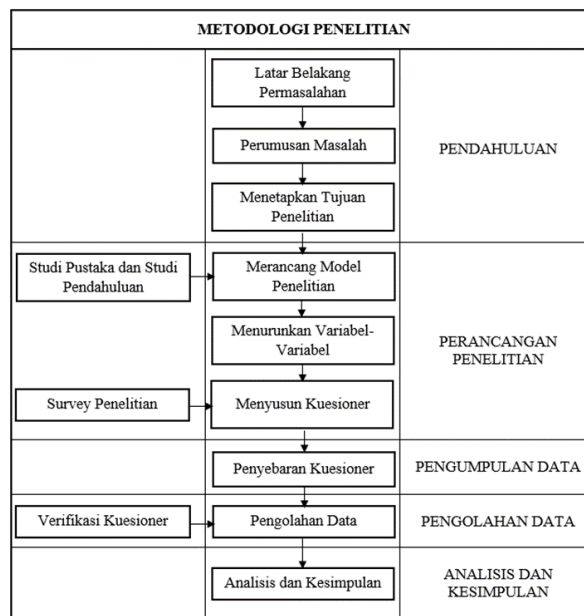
METODOLOGI PENELITIAN

Latar Belakang Permasalahan

Perumusan Masalah

Menetapkan Tujuan Penelitian

PENDAHULUAN

Studi Pustaka dan Studi Pendahuluan

Merancang Model Penelitian

Menurunkan Variabel-Variabel

PERANCANGAN PENELITIAN

Survey Penelitian

Menyusun Kuesioner

Penyebaran Kuesioner

PENGUMPULAN DATA

Verifikasi Kuesioner

Pengolahan Data

PENGOLAHAN DATA

Analisis dan Kesimpulan

ANALISIS DAN KESIMPULAN